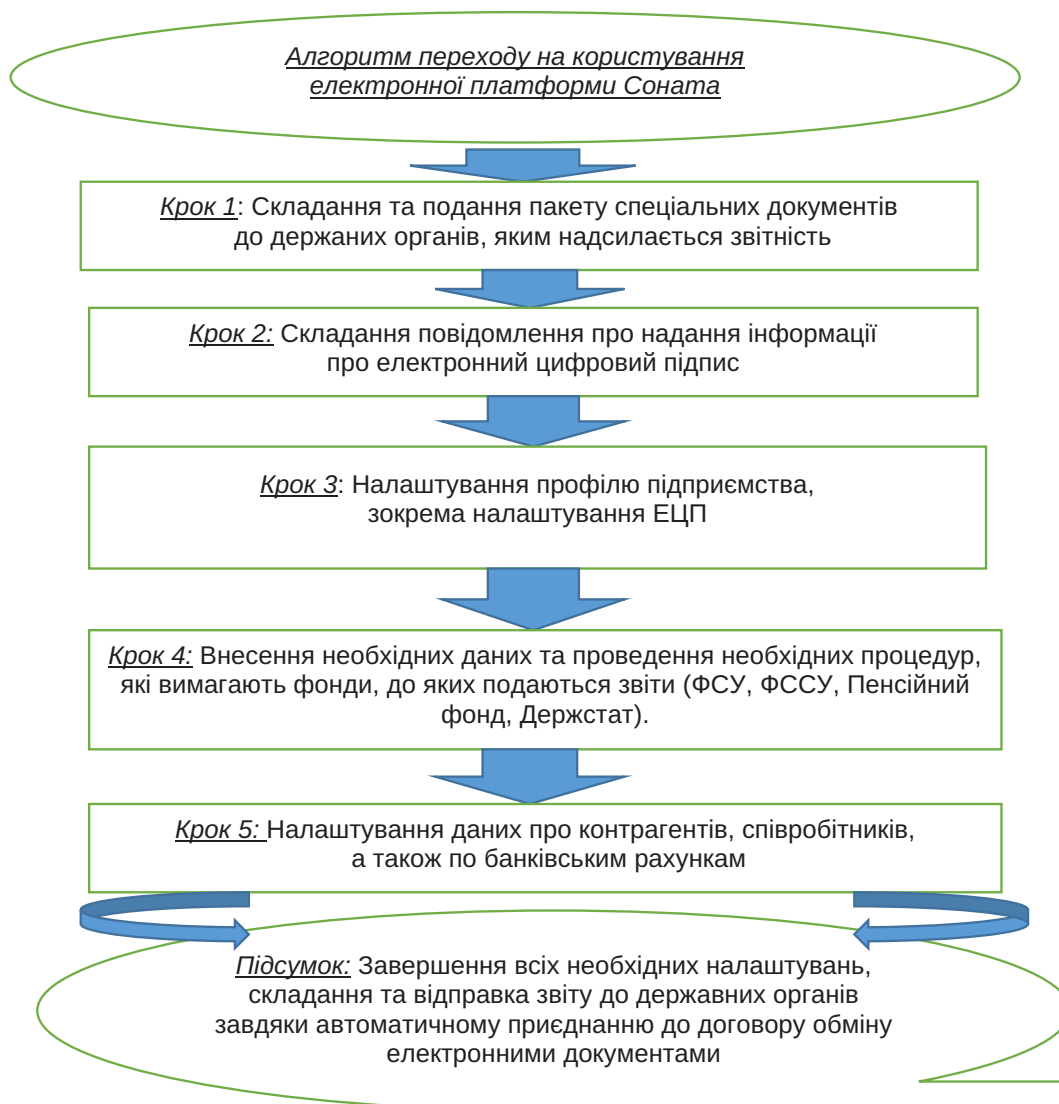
Алгоритм переходу на користування електронної платформи Соната

Крок 1: Складання та подання пакету спеціальних документів до держаних органів, яким надсилається звітність

Крок 2: Складання повідомлення про надання інформації про електронний цифровий підпис

Крок 3: Налаштування профілю підприємства, зокрема налаштування ЕЦП

Крок 4: Внесення необхідних даних та проведення необхідних процедур, які вимагають фонди, до яких подаються звіти (ФСУ, ФССУ, Пенсійний фонд, Держстат).

Крок 5: Налаштування даних про контрагентів, співробітників, а також по банківським рахункам

Підсумок: Завершення всіх необхідних налаштувань, складання та відправка звіту до державних органів завдяки автоматичному приєднанню до договору обміну електронними документами